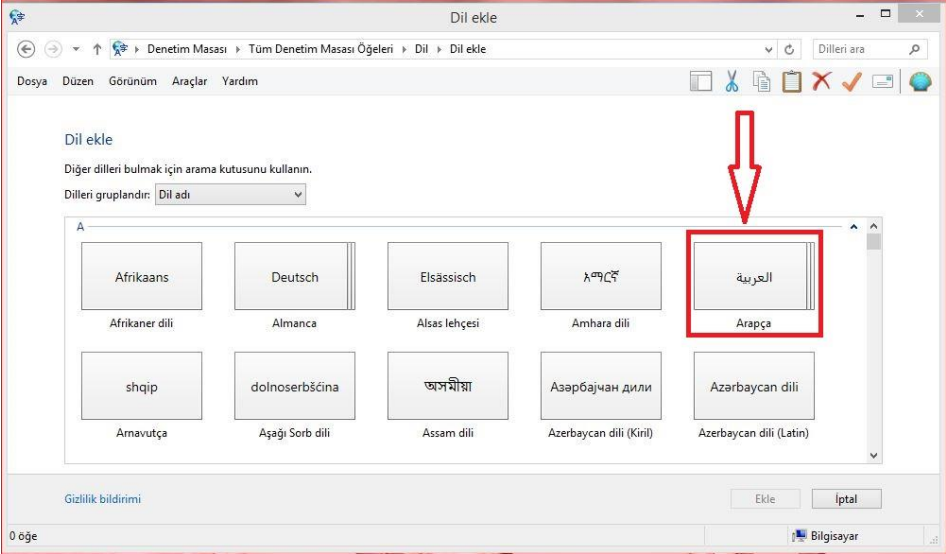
Dil ekle

Denetim Masası ▸ Tüm Denetim Masası Öğeleri ▸ Dil ▸ Dil ekle

Dilleri ara

Dosya Düzen Görünüm Araçlar Yardım

Dil ekle

Diğer dilleri bulmak için arama kutusunu kullanın.

Dilleri gruplandır: Dil adı

A

Afrikaans
Afrikaner dili

Deutsch
Almanca

Elsässisch
Alsas lehçesi

አማርኛ
Amhara dili

العربية
Arapça

shqip
Arnavutça

dolnoserbšćina
Aşağı Sorb dili

অসমীয়া
Assam dili

Азәрбајҹан дили
Azerbaycan dili (Kiril)

Azərbaycan dili
Azerbaycan dili (Latin)

Gizlilik bildirimi

Ekle

İptal

0 öğe

Bilgisayar